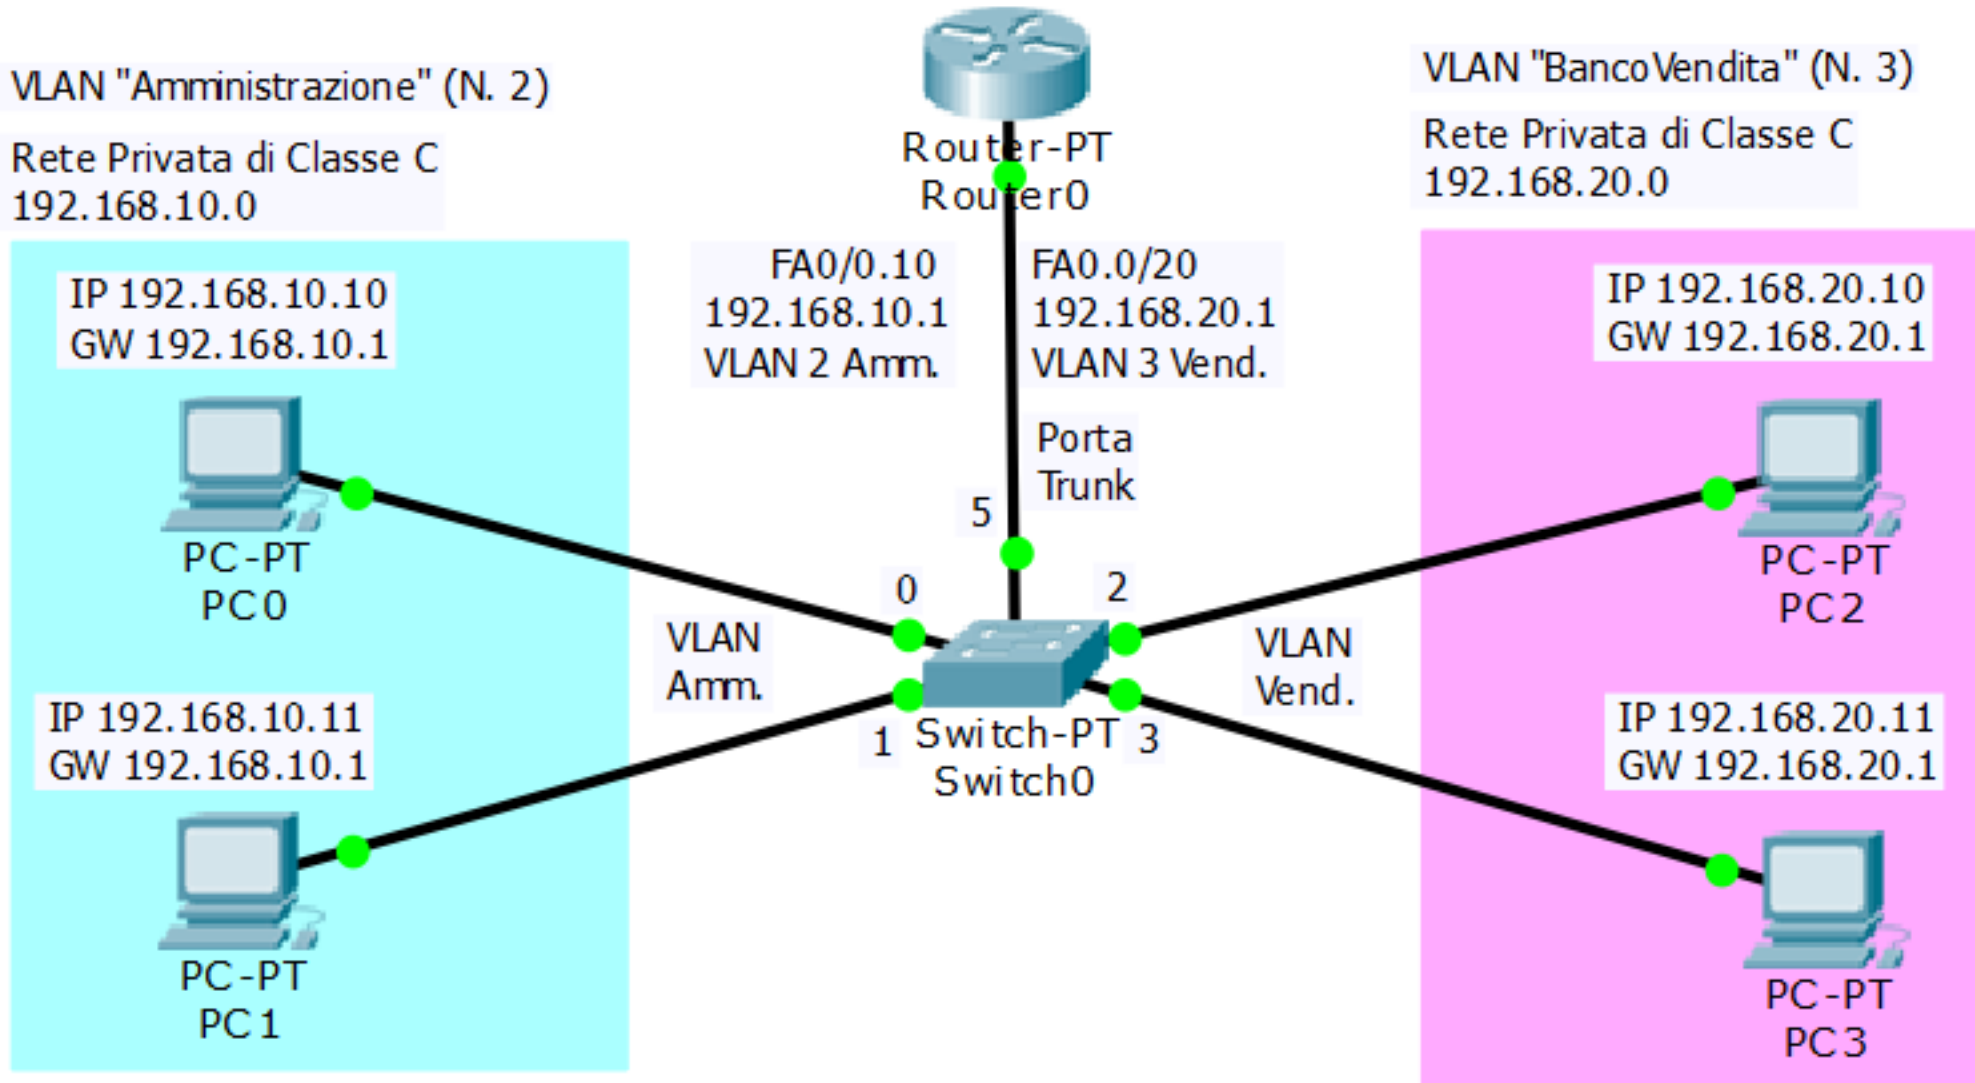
VLAN "Amministrazione" (N. 2)

Rete Privata di Classe C
192.168.10.0

Router-PT
Router0

VLAN "BancoVendita" (N. 3)

Rete Privata di Classe C
192.168.20.0

FA0/0.10
192.168.10.1
VLAN 2 Amm.

FA0.0/20
192.168.20.1
VLAN 3 Vend.

IP 192.168.10.10
GW 192.168.10.1

IP 192.168.20.10
GW 192.168.20.1

Porta
Trunk

5

PC-PT
PC0

0

2

PC-PT
PC2

VLAN
Amm.

VLAN
Vend.

IP 192.168.10.11
GW 192.168.10.1

1

Switch-PT
Switch0

3

IP 192.168.20.11
GW 192.168.20.1

PC-PT
PC1

PC-PT
PC3